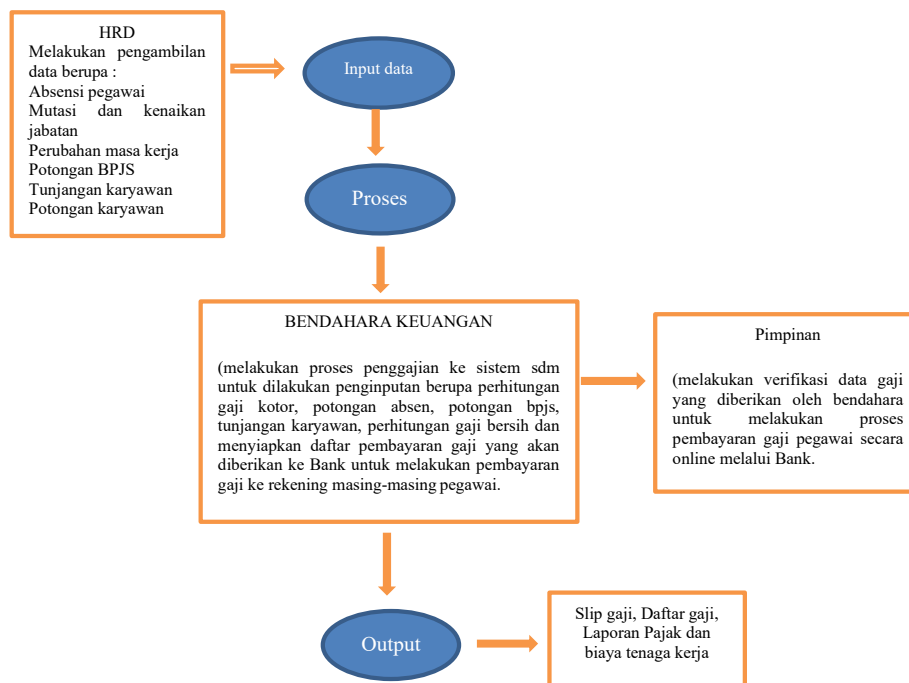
HRD
Melakukan pengambilan data berupa :
Absensi pegawai
Mutasi dan kenaikan jabatan
Perubahan masa kerja
Potongan BPJS
Tunjangan karyawan
Potongan karyawan

Input data

Proses

BENDAHARA KEUANGAN

(melakukan proses penggajian ke sistem sdm untuk dilakukan penginputan berupa perhitungan gaji kotor, potongan absen, potongan bpjs, tunjangan karyawan, perhitungan gaji bersih dan menyiapkan daftar pembayaran gaji yang akan diberikan ke Bank untuk melakukan pembayaran gaji ke rekening masing-masing pegawai.

Pimpinan

(melakukan verifikasi data gaji yang diberikan oleh bendahara untuk melakukan proses pembayaran gaji pegawai secara online melalui Bank.

Output

Slip gaji, Daftar gaji, Laporan Pajak dan biaya tenaga kerja